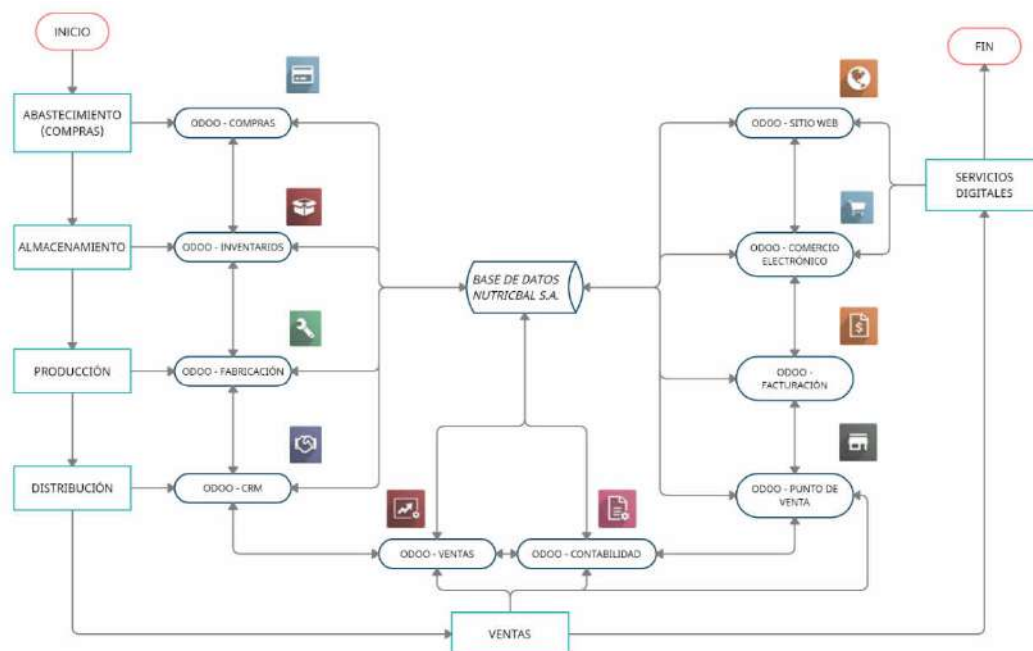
INICIO

ABASTECIMIENTO (COMPRAS)

ALMACENAMIENTO

PRODUCCIÓN

DISTRIBUCIÓN

ODOO - COMPRAS

ODOO - INVENTARIOS

ODOO - FABRICACIÓN

ODOO - CRM

BASE DE DATOS NUTRICBAL S.A.

ODOO - VENTAS

ODOO - CONTABILIDAD

FIN

ODOO - SITIO WEB

SERVICIOS DIGITALES

ODOO - COMERCIO ELECTRÓNICO

ODOO - FACTURACIÓN

ODOO - PUNTO DE VENTA

VENTAS